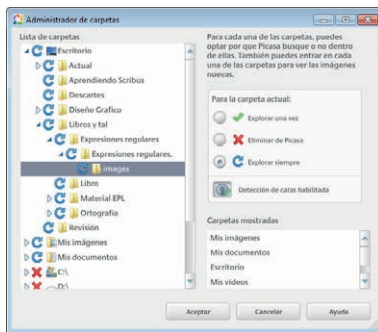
Administrador de carpetas

Lista de carpetas

Escritorio
Actual
Aprendiendo Scribus
Descartes
Diseño Grafico
Libros y tal
Expresiones regulares
Expresiones regulares.
images
Libro
Material EPL
Ortografia
Revisión
Mis imágenes
Mis documentos
C:\
D:\

Para cada una de las carpetas, puedes optar por que Picasa busque o no dentro de ellas. También puedes entrar en cada una de las carpetas para ver las imágenes nuevas.

Para la carpeta actual:

Explorar una vez
Eliminar de Picasa
Explorar siempre

Detección de caras habilitada

Carpetas mostradas

Mis imágenes
Mis documentos
Escritorio
Mis vídeos

Aceptar
Cancelar
Ayuda